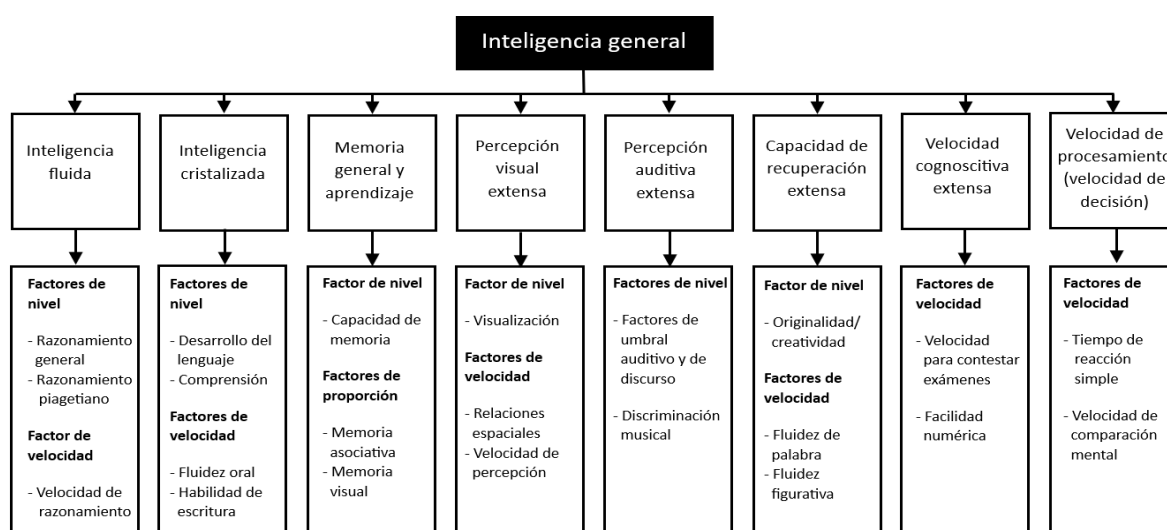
Inteligencia general

Inteligencia fluida

Factores de nivel

- Razonamiento general
- Razonamiento piagetiano

Factor de velocidad

- Velocidad de razonamiento

Inteligencia cristalizada

Factores de nivel

- Desarrollo del lenguaje
- Comprensión

Factores de velocidad

- Fluidez oral
- Habilidad de escritura

Memoria general y aprendizaje

Factor de nivel

- Capacidad de memoria

Factores de proporción

- Memoria asociativa
- Memoria visual

Percepción visual extensa

Factor de nivel

- Visualización

Factores de velocidad

- Relaciones espaciales
- Velocidad de percepción

Percepción auditiva extensa

Factores de nivel

- Factores de umbral auditivo y de discurso

- Discriminación musical

Capacidad de recuperación extensa

Factor de nivel

- Originalidad/ creatividad

Factores de velocidad

- Fluidez de palabra
- Fluidez figurativa

Velocidad cognoscitiva extensa

Factores de velocidad

- Velocidad para contestar exámenes

- Facilidad numérica

Velocidad de procesamiento (velocidad de decisión)

Factores de velocidad

- Tiempo de reacción simple

- Velocidad de comparación mental